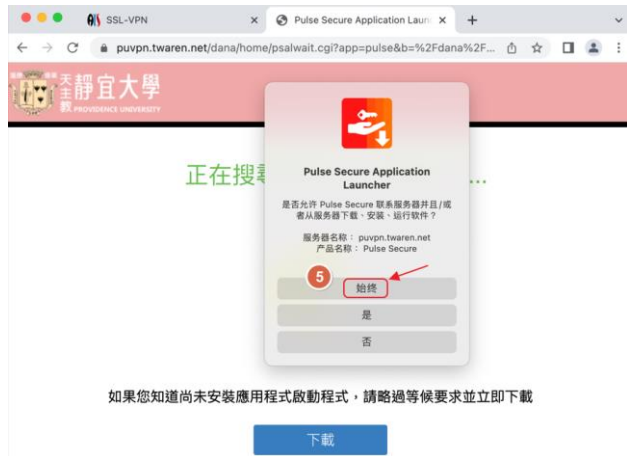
SSL-VPN
Pulse Secure Application Laun
puvpn.twaren.net/dana/home/psalwait.cgi?app=pulse&b=%2Fdana%2F...

天主教 靜宜大學
PROVIDENCE UNIVERSITY

正在搜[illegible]...

Pulse Secure Application Launcher

是否允许 Pulse Secure 联系服务器并且/或者从服务器下载、安装、运行软件？

服务器名称： puvpn.twaren.net
产品名称： Pulse Secure

5

始终

是

否

如果您知道尚未安裝應用程式啟動程式，請略過等候要求並立即下載

下載